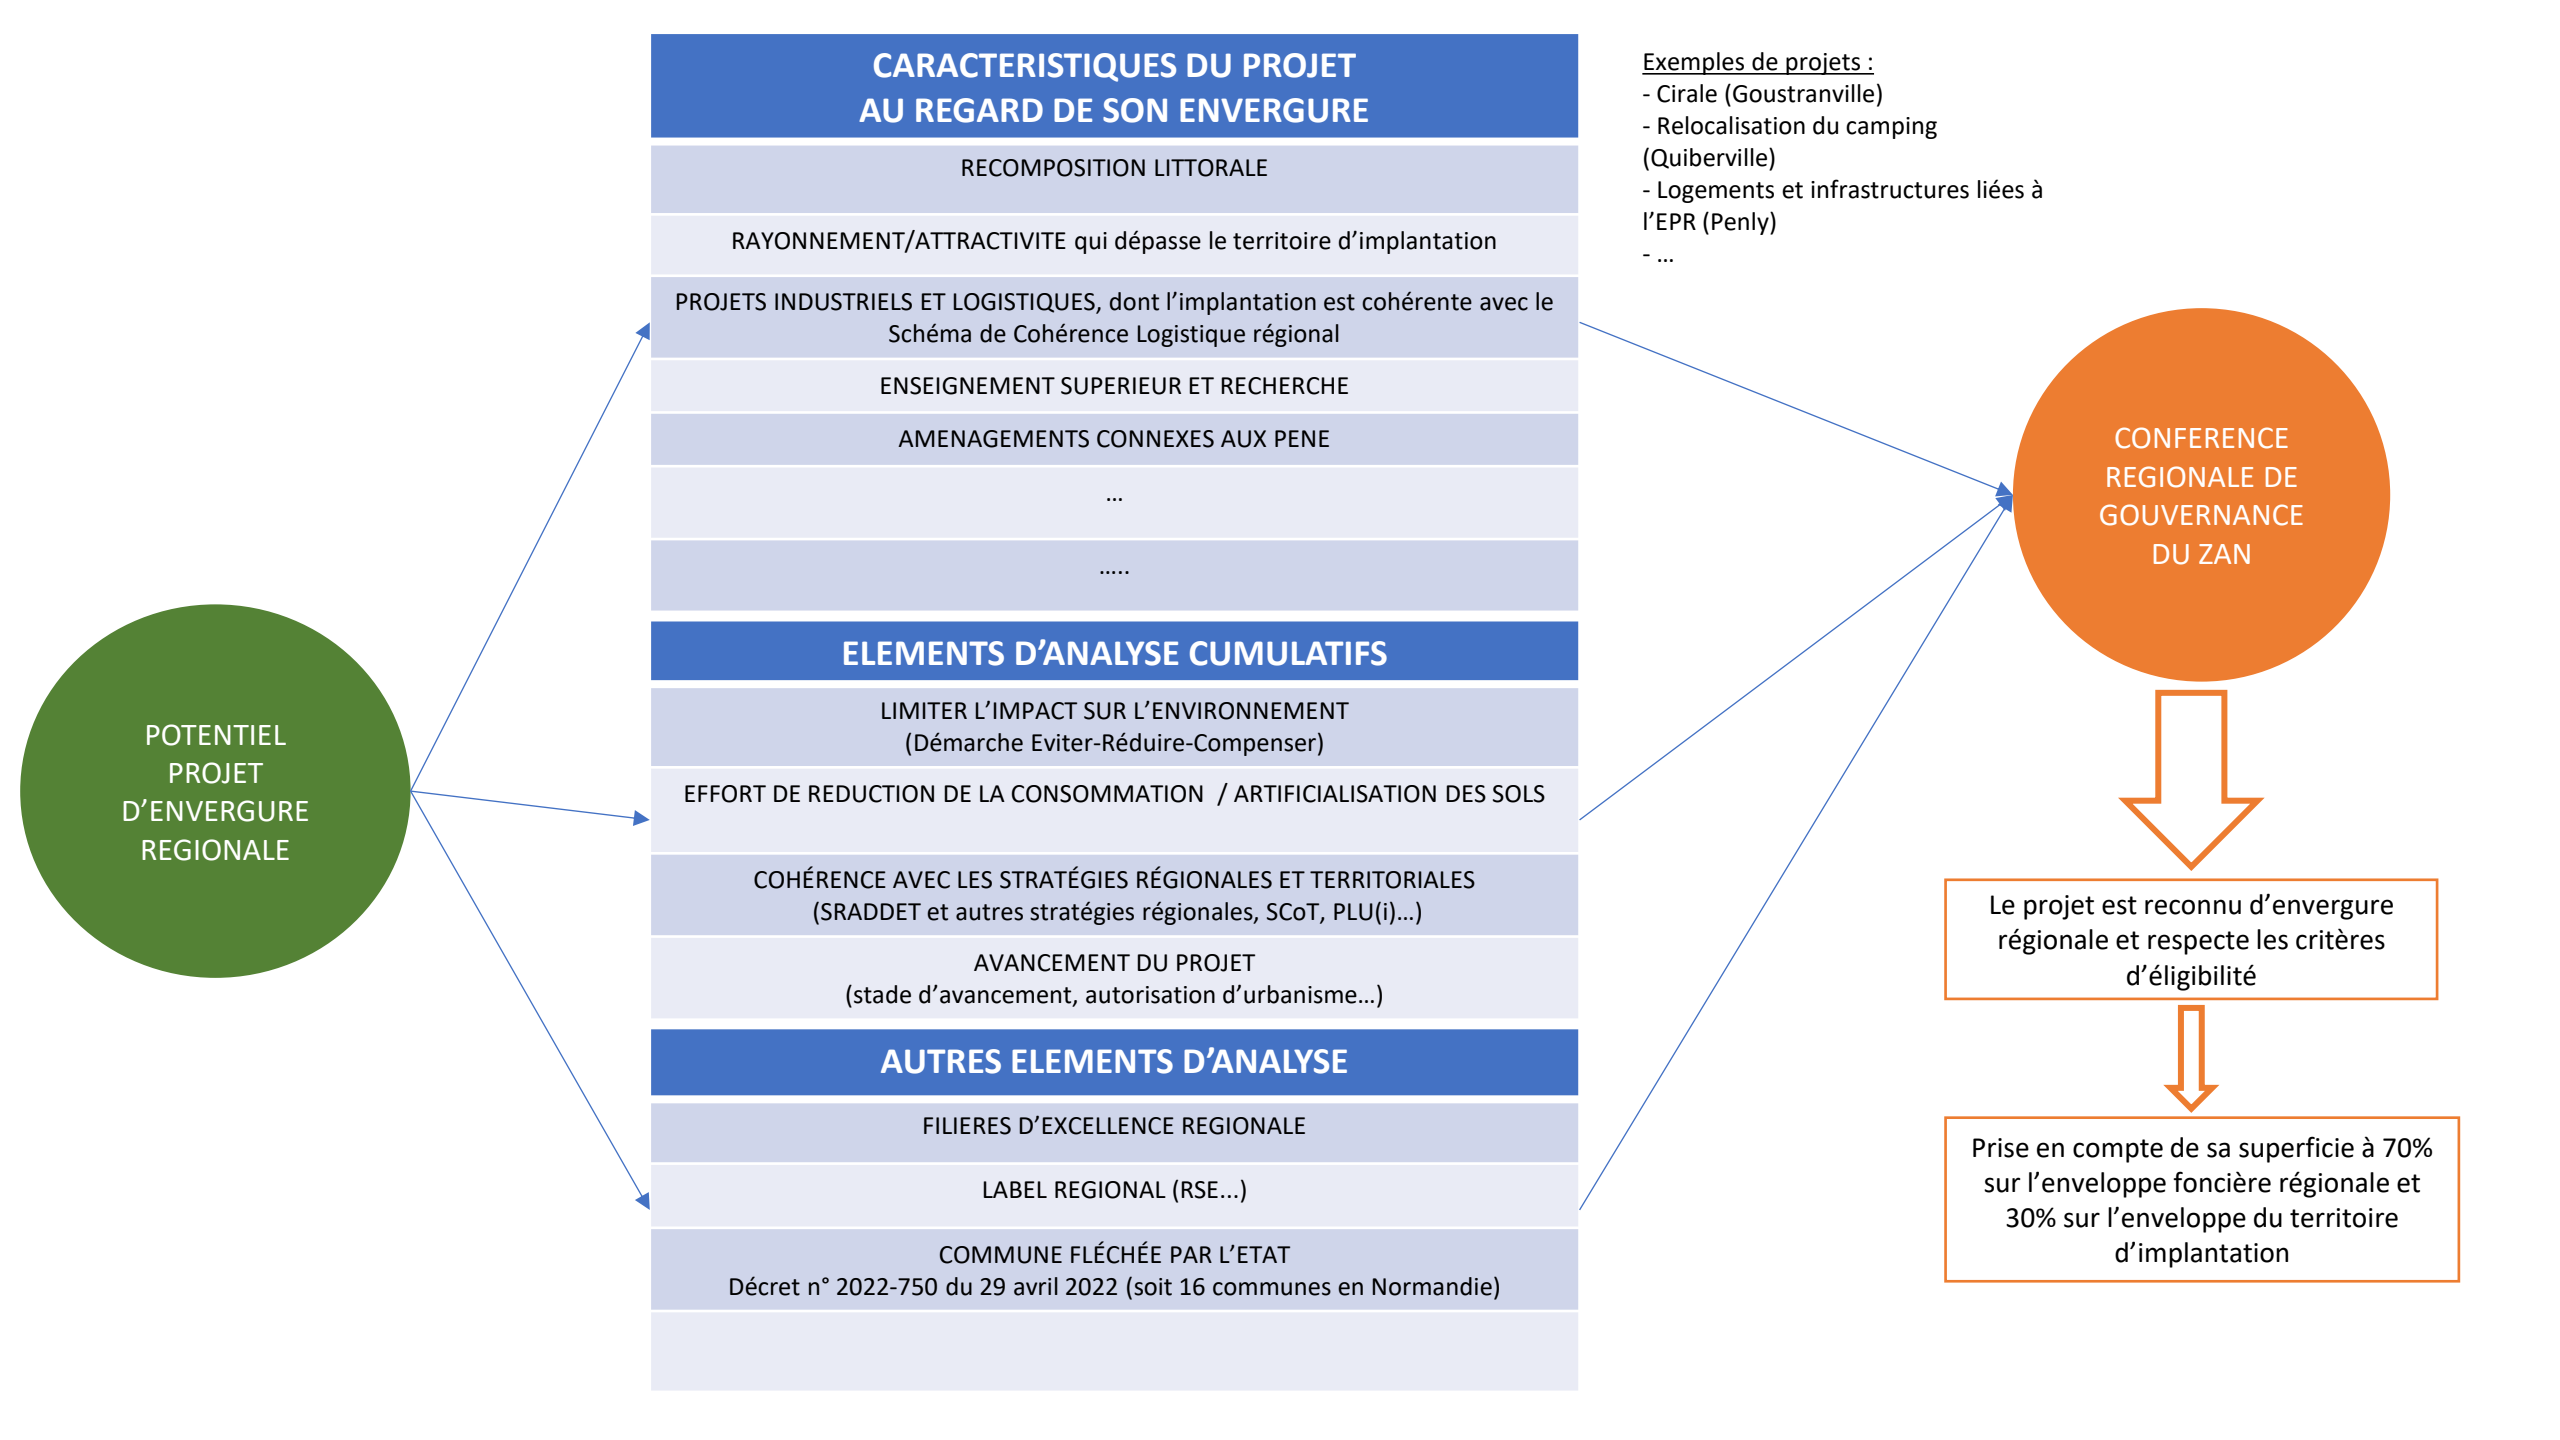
POTENTIEL PROJET D'ENVERGURE REGIONALE

CARACTERISTIQUES DU PROJET AU REGARD DE SON ENVERGURE

RECOMPOSITION LITTORALE

RAYONNEMENT/ATTRACTIVITE qui dépasse le territoire d'implantation

PROJETS INDUSTRIELS ET LOGISTIQUES, dont l'implantation est cohérente avec le Schéma de Cohérence Logistique régional

ENSEIGNEMENT SUPERIEUR ET RECHERCHE

AMENAGEMENTS CONNEXES AUX PENE

…

…..

ELEMENTS D'ANALYSE CUMULATIFS

LIMITER L'IMPACT SUR L'ENVIRONNEMENT
(Démarche Eviter-Réduire-Compenser)

EFFORT DE REDUCTION DE LA CONSOMMATION / ARTIFICIALISATION DES SOLS

COHÉRENCE AVEC LES STRATÉGIES RÉGIONALES ET TERRITORIALES
(SRADDET et autres stratégies régionales, SCoT, PLU(i)…)

AVANCEMENT DU PROJET
(stade d'avancement, autorisation d'urbanisme…)

AUTRES ELEMENTS D'ANALYSE

FILIERES D'EXCELLENCE REGIONALE

LABEL REGIONAL (RSE…)

COMMUNE FLÉCHÉE PAR L'ETAT
Décret n° 2022-750 du 29 avril 2022 (soit 16 communes en Normandie)

Exemples de projets :
- Cirale (Goustranville)
- Relocalisation du camping (Quiberville)
- Logements et infrastructures liées à l'EPR (Penly)
- …

CONFERENCE REGIONALE DE GOUVERNANCE DU ZAN

Le projet est reconnu d'envergure régionale et respecte les critères d'éligibilité

Prise en compte de sa superficie à 70% sur l'enveloppe foncière régionale et 30% sur l'enveloppe du territoire d'implantation